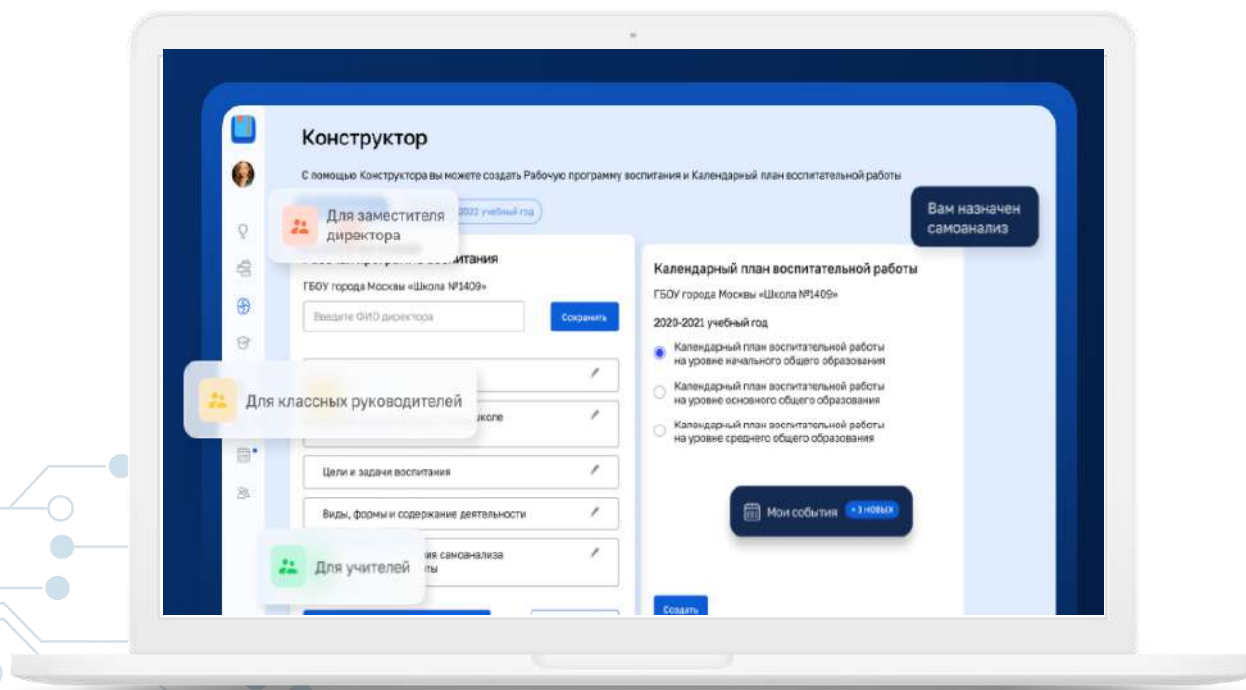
Конструктор

С помощью Конструктора вы можете создать Рабочую программу воспитания и Календарный план воспитательной работы

Для заместителя директора

2022 учебный год

Вам назначен самоанализ

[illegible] программа воспитания

ГБОУ города Москвы «Школа №1409»

Введите ФИО директора

Сохранить

Для классных руководителей

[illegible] школе

Цели и задачи воспитания

Виды, формы и содержание деятельности

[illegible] самоанализа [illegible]ты

Для учителей

Календарный план воспитательной работы

ГБОУ города Москвы «Школа №1409»

2020-2021 учебный год

Календарный план воспитательной работы на уровне начального общего образования

Календарный план воспитательной работы на уровне основного общего образования

Календарный план воспитательной работы на уровне среднего общего образования

Мои события +3 новых

Создать